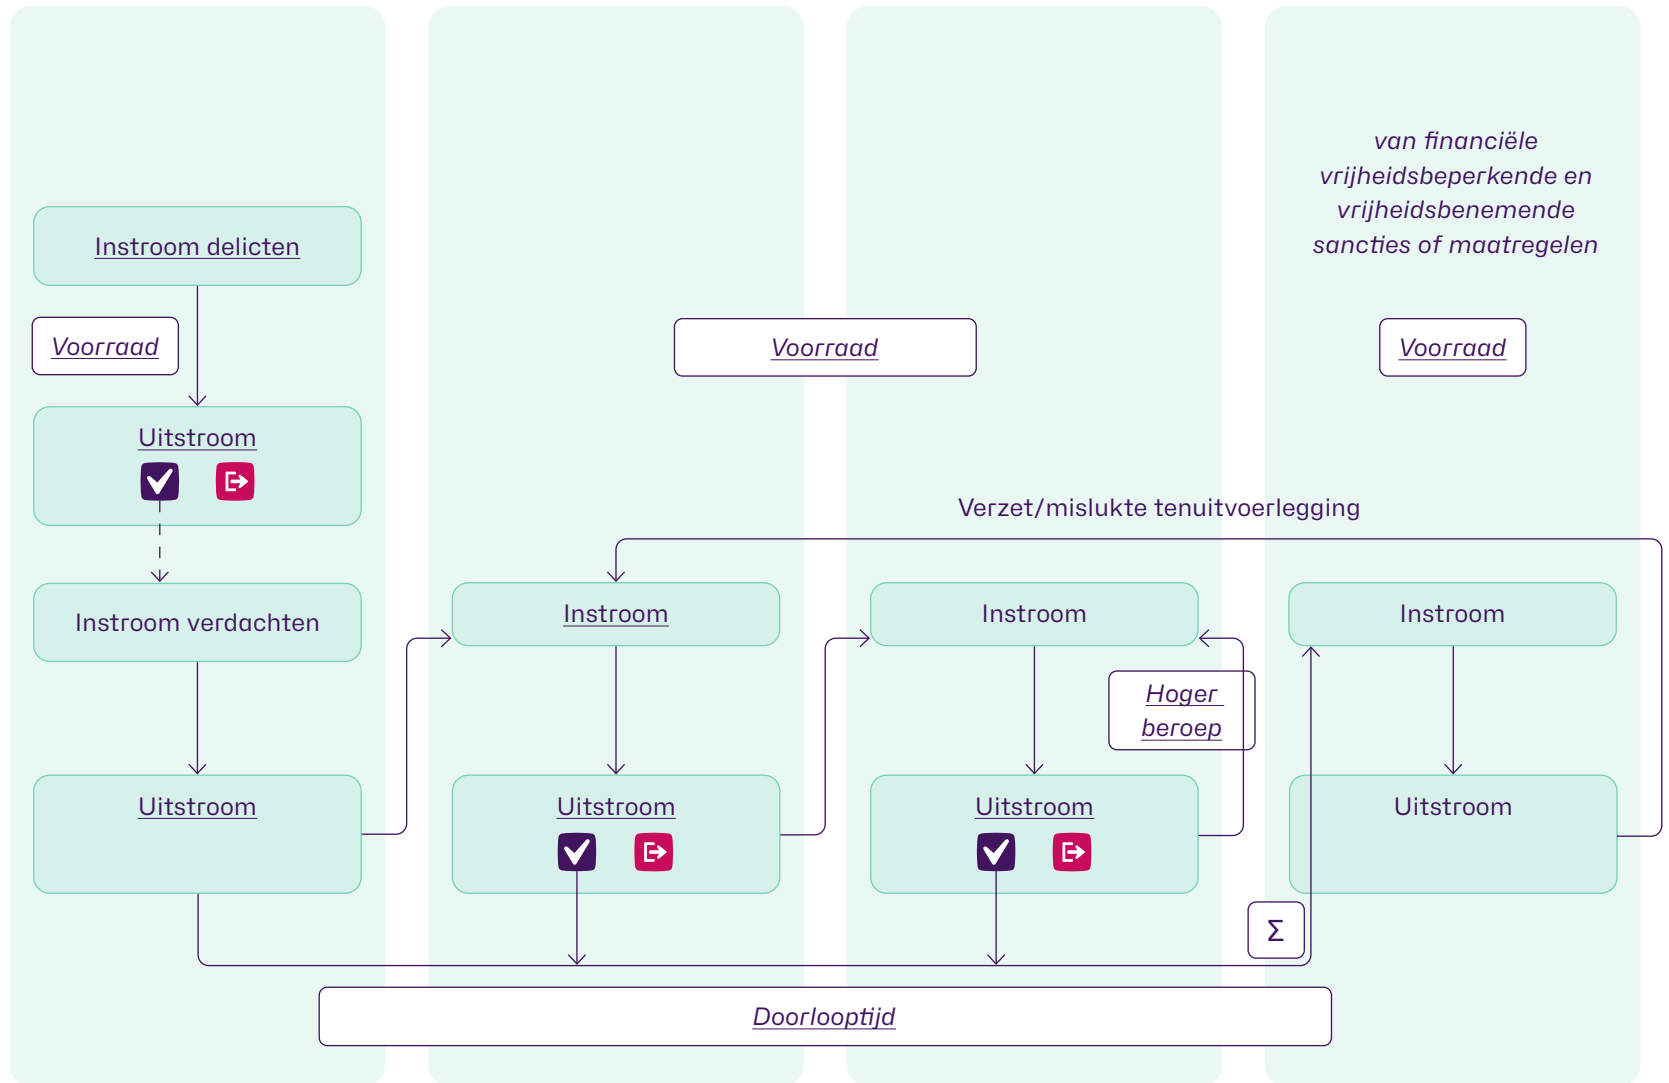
van financiële vrijheidsbeperkende en vrijheidsbenemende sancties of maatregelen

Instroom delicten

Voorraad

Voorraad

Voorraad

Uitstroom

Verzet/mislukte tenuitvoerlegging

Instroom verdachten

Instroom

Instroom

Instroom

Hoger beroep

Uitstroom

Uitstroom

Uitstroom

Uitstroom

$\Sigma$

Doorlooptijd